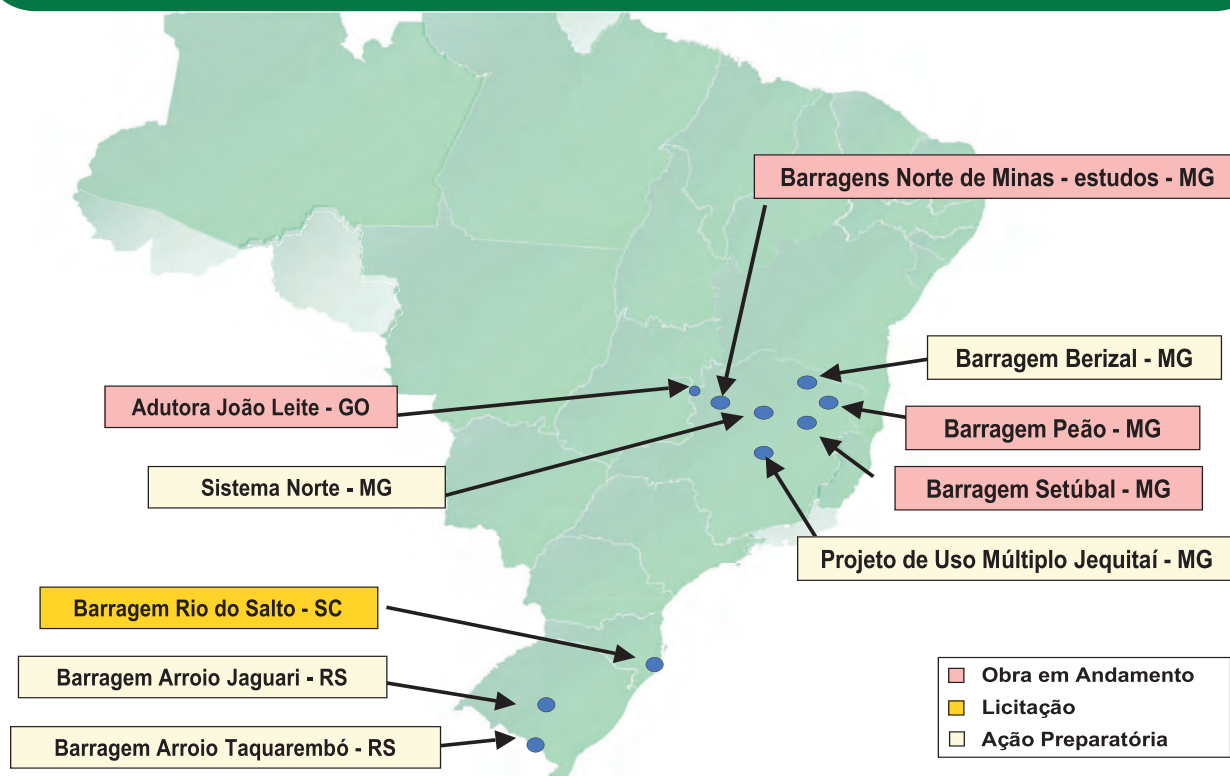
Barragens Norte de Minas - estudos - MG

Barragem Berizal - MG

Adutora João Leite - GO

Barragem Peão - MG

Barragem Setúbal - MG

Sistema Norte - MG

Projeto de Uso Múltiplo Jequitaí - MG

Barragem Rio do Salto - SC

Barragem Arroio Jaguari - RS

Barragem Arroio Taquarembó - RS

Obra em Andamento
Licitação
Ação Preparatória